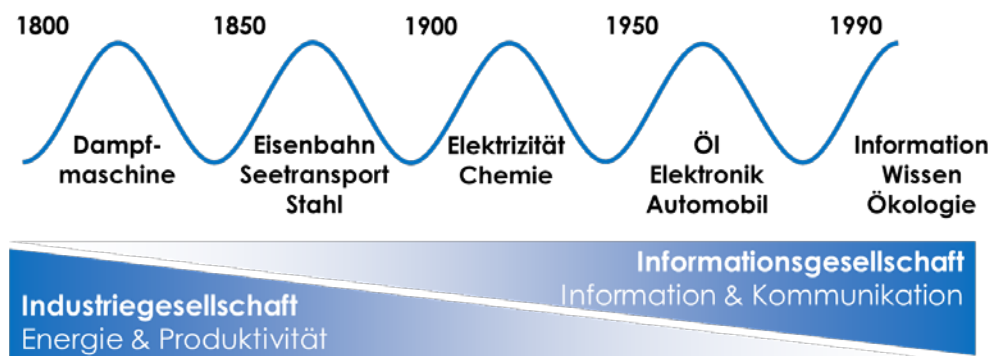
1800 1850 1900 1950 1990

Dampfmaschine

Eisenbahn
Seetransport
Stahl

Elektrizität
Chemie

Öl
Elektronik
Automobil

Information
Wissen
Ökologie

Informationsgesellschaft
Information & Kommunikation

Industriegesellschaft
Energie & Produktivität